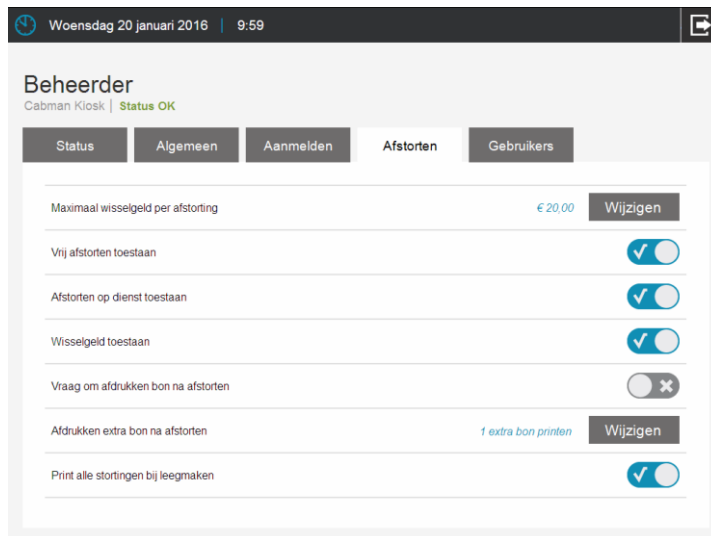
Woensdag 20 januari 2016 | 9:59

Beheerder
Cabman Kiosk | Status OK

Status
Algemeen
Aanmelden
Afstorten
Gebruikers

Maximaal wisselgeld per afstorting
€ 20,00
Wijzigen

Vrij afstorten toestaan

Afstorten op dienst toestaan

Wisselgeld toestaan

Vraag om afdrukken bon na afstorten

Afdrukken extra bon na afstorten
1 extra bon printen
Wijzigen

Print alle stortingen bij leegmaken